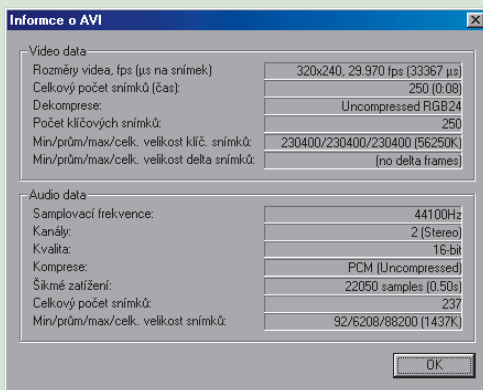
Informce o AVI

Video data

| Rozměry videa, fps (µs na snímek) | 320x240, 29.970 fps (33367 µs) |
|---|---|
| Celkový počet snímků (čas): | 250 (0:08) |
| Dekomprese: | Uncompressed RGB24 |
| Počet klíčových snímků: | 250 |
| Min/prům/max/celk. velikost klíč. snímků: | 230400/230400/230400 (56250K) |
| Min/prům/max/celk. velikost delta snímků: | (no delta frames) |

Audio data

| Samplovací frekvence: | 44100Hz |
|---|---|
| Kanály: | 2 (Stereo) |
| Kvalita: | 16-bit |
| Komprese: | PCM (Uncompressed) |
| Šikmé zatížení: | 22050 samples (0.50s) |
| Celkový počet snímků: | 237 |
| Min/prům/max/celk. velikost snímků: | 92/6208/88200 (1437K) |

OK